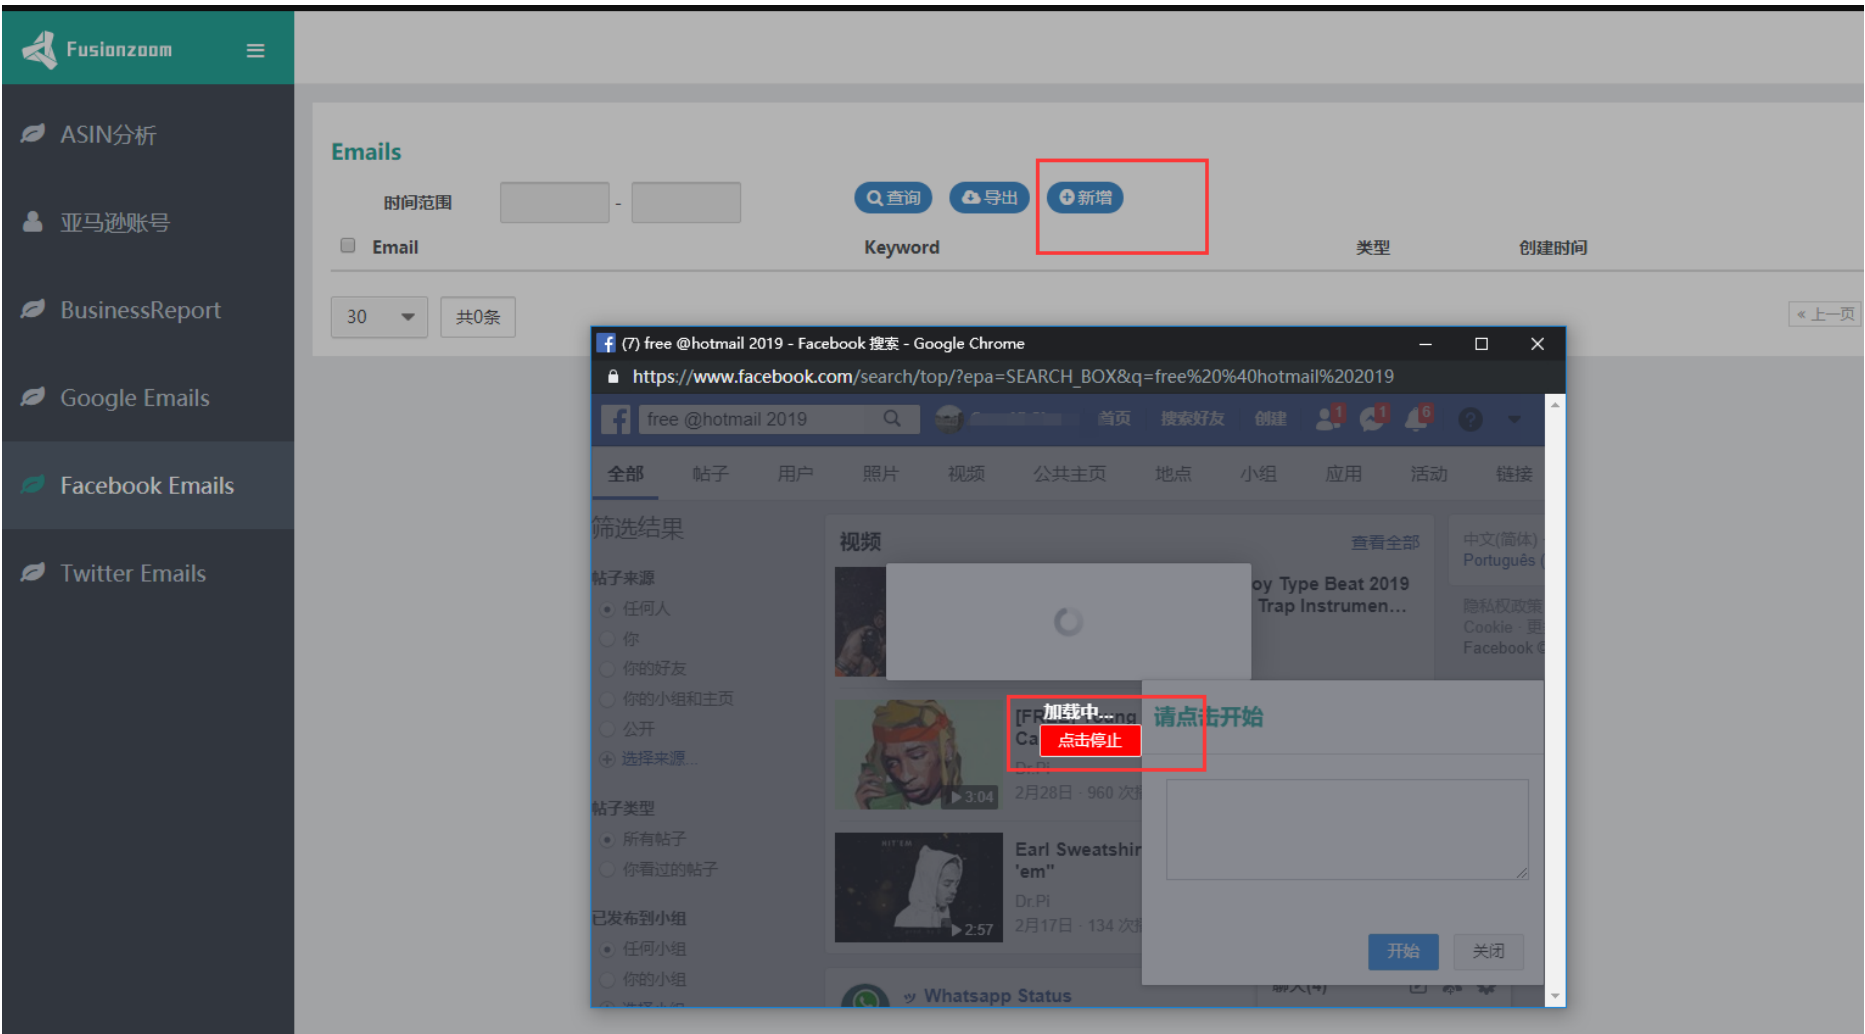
Fusionzoom

ASIN分析
亚马逊账号
BusinessReport
Google Emails
Facebook Emails
Twitter Emails

Emails

时间范围 -

查询 导出 新增

Email Keyword 类型 创建时间

30 共0条

« 上一页

(7) free @hotmail 2019 - Facebook 搜索 - Google Chrome

https://www.facebook.com/search/top/?epa=SEARCH_BOX&q=free%20%40hotmail%202019

free @hotmail 2019

首页 搜索好友 创建

全部 帖子 用户 照片 视频 公共主页 地点 小组 应用 活动 链接

筛选结果

帖子来源
任何人
你
你的好友
你的小组和主页
公开
选择来源...

帖子类型
所有帖子
你看过的帖子

已发布到小组
任何小组
你的小组

视频 查看全部

oy Type Beat 2019 Trap Instrumen...

中文(简体)
Português (

隐私权政策
Cookie · 更
Facebook

[FR
Ca
Dr.PI
2月28日 · 960 次

3:04

加载中...
点击停止

请点击开始

Earl Sweatshir
'em"
Dr.PI
2月17日 · 134 次

2:57

开始 关闭

Whatsapp Status